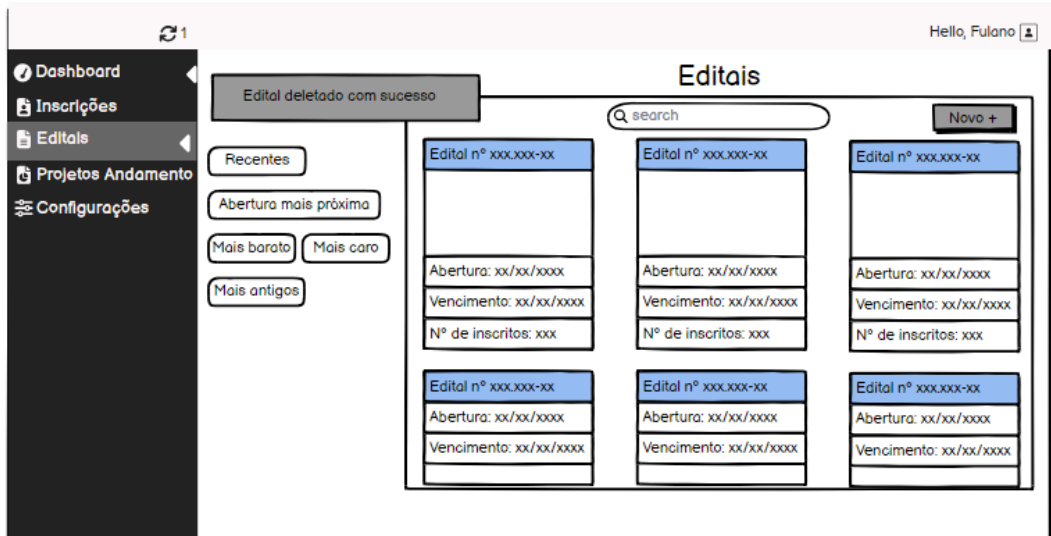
1

Hello, Fulano

Dashboard
Inscrições
Editais
Projetos Andamento
Configurações

Editais

Edital deletado com sucesso

search

Novo +

Recentes
Abertura mais próxima
Mais barato
Mais caro
Mais antigos

Edital nº xxx.xxx-xx
Abertura: xx/xx/xxxx
Vencimento: xx/xx/xxxx
Nº de inscritos: xxx

Edital nº xxx.xxx-xx
Abertura: xx/xx/xxxx
Vencimento: xx/xx/xxxx
Nº de inscritos: xxx

Edital nº xxx.xxx-xx
Abertura: xx/xx/xxxx
Vencimento: xx/xx/xxxx
Nº de inscritos: xxx

Edital nº xxx.xxx-xx
Abertura: xx/xx/xxxx
Vencimento: xx/xx/xxxx

Edital nº xxx.xxx-xx
Abertura: xx/xx/xxxx
Vencimento: xx/xx/xxxx

Edital nº xxx.xxx-xx
Abertura: xx/xx/xxxx
Vencimento: xx/xx/xxxx